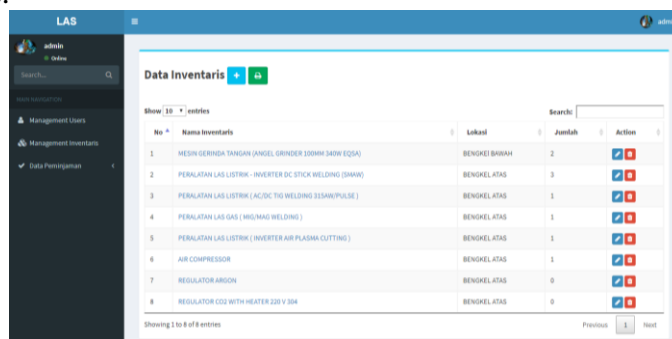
LAS

admin
Online

Search...

MAIN NAVIGATION

Management Users

Management Inventaris

Data Peminjaman

admin

Data Inventaris

Show 10 entries

Search:

| No | Nama Inventaris | Lokasi | Jumlah | Action |
|---|---|---|---|---|
| 1 | MESIN GERINDA TANGAN (ANGEL GRINDER 100MM 540W EQSA) | BENGKEL BAWAH | 2 | |
| 2 | PERALATAN LAS LISTRIK - INVERTER DC STICK WELDING (SMAW) | BENGKEL ATAS | 3 | |
| 3 | PERALATAN LAS LISTRIK ( AC/DC TIG WELDING 315AW/PULSE ) | BENGKEL ATAS | 1 | |
| 4 | PERALATAN LAS GAS ( MIG/MAG WELDING ) | BENGKEL ATAS | 1 | |
| 5 | PERALATAN LAS LISTRIK ( INVERTER AIR PLASMA CUTTING ) | BENGKEL ATAS | 1 | |
| 6 | AIR COMPRESSOR | BENGKEL ATAS | 1 | |
| 7 | REGULATOR ARGON | BENGKEL ATAS | 0 | |
| 8 | REGULATOR CO2 WITH HEATER 220 V 304 | BENGKEL ATAS | 0 | |

Showing 1 to 8 of 8 entries

Previous 1 Next